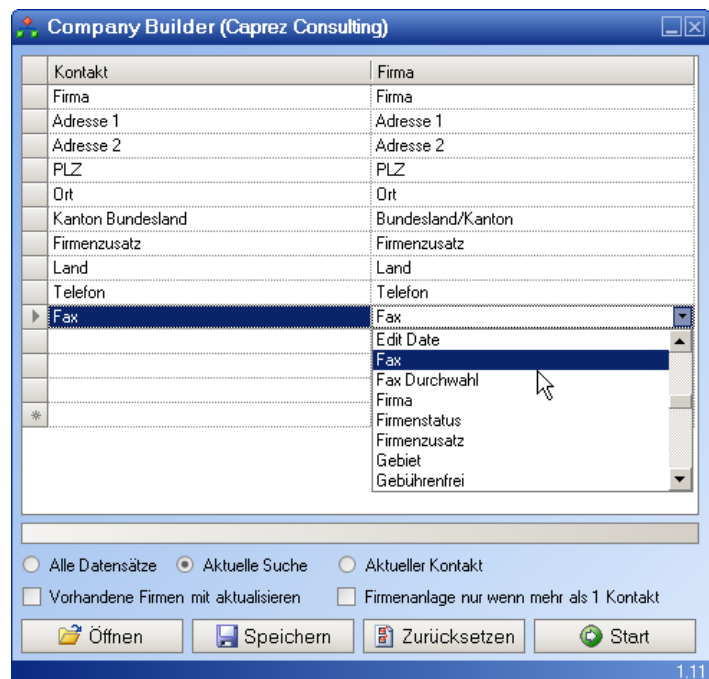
Company Builder (Caprez Consulting)

| Kontakt | Firma |
|---|---|
| Firma | Firma |
| Adresse 1 | Adresse 1 |
| Adresse 2 | Adresse 2 |
| PLZ | PLZ |
| Ort | Ort |
| Kanton Bundesland | Bundesland/Kanton |
| Firmenzusatz | Firmenzusatz |
| Land | Land |
| Telefon | Telefon |
| Fax | Fax |

Edit Date
Fax
Fax Durchwahl
Firma
Firmenstatus
Firmenzusatz
Gebiet
Gebührenfrei

Alle Datensätze
Aktuelle Suche
Aktueller Kontakt
Vorhandene Firmen mit aktualisieren
Firmenanlage nur wenn mehr als 1 Kontakt

Öffnen
Speichern
Zurücksetzen
Start

1.11